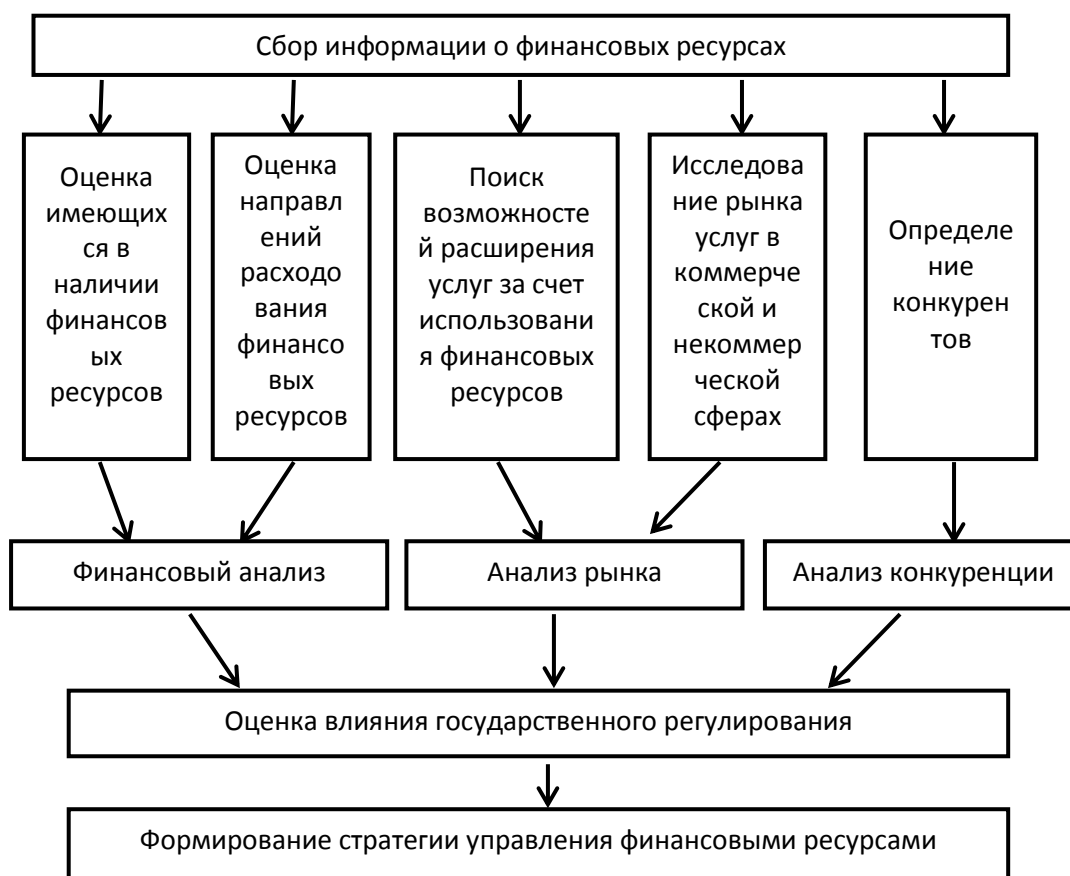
Сбор информации о финансовых ресурсах

Оценка имеющихся в наличии финансовых ресурсов

Оценка направлений расходования финансовых ресурсов

Поиск возможностей расширения услуг за счет использования финансовых ресурсов

Исследование рынка услуг в коммерческой и некоммерческой сферах

Определение конкурентов

Финансовый анализ

Анализ рынка

Анализ конкуренции

Оценка влияния государственного регулирования

Формирование стратегии управления финансовыми ресурсами